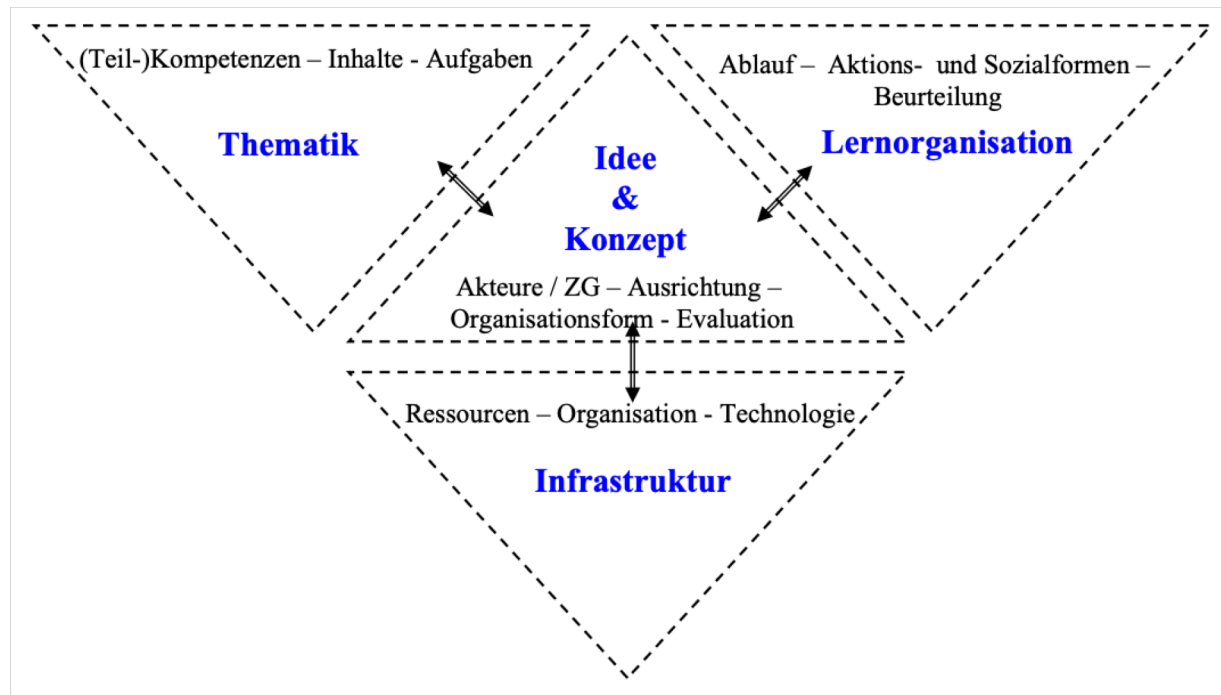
(Teil-)Kompetenzen – Inhalte - Aufgaben

Thematik

Ablauf – Aktions- und Sozialformen – Beurteilung

Lernorganisation

Idee & Konzept

Akteure / ZG – Ausrichtung – Organisationsform - Evaluation

Ressourcen – Organisation - Technologie

Infrastruktur